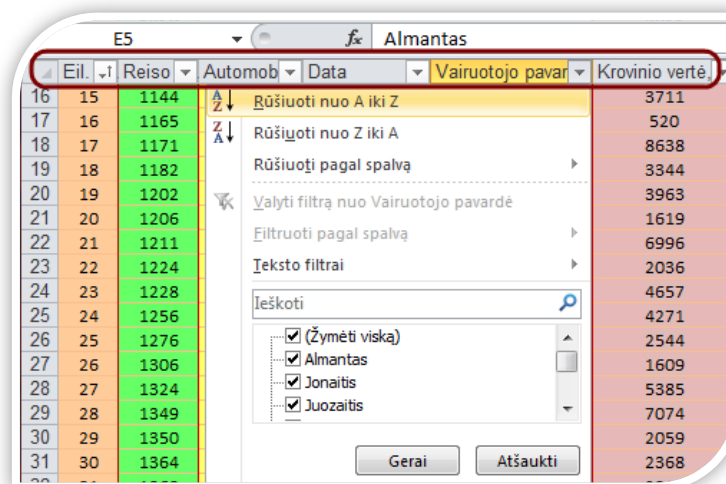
E5
$f_x$ Almantas

| | Eil. | Reiso | Automob | Data | Vairuotojo pavar | Krovinio vertė, |
|---|---|---|---|---|---|---|
| 16 | 15 | 1144 | | | | 3711 |
| 17 | 16 | 1165 | | | | 520 |
| 18 | 17 | 1171 | | | | 8638 |
| 19 | 18 | 1182 | | | | 3344 |
| 20 | 19 | 1202 | | | | 3963 |
| 21 | 20 | 1206 | | | | 1619 |
| 22 | 21 | 1211 | | | | 6996 |
| 23 | 22 | 1224 | | | | 2036 |
| 24 | 23 | 1228 | | | | 4657 |
| 25 | 24 | 1256 | | | | 4271 |
| 26 | 25 | 1276 | | | | 2544 |
| 27 | 26 | 1306 | | | | 1609 |
| 28 | 27 | 1324 | | | | 5385 |
| 29 | 28 | 1349 | | | | 7074 |
| 30 | 29 | 1350 | | | | 2059 |
| 31 | 30 | 1364 | | | | 2368 |

Rūšiuoti nuo A iki Z
Rūšiuoti nuo Z iki A
Rūšiuoti pagal spalvą
Valyti filtrą nuo Vairuotojo pavardė
Filtruoti pagal spalvą
Teksto filtrai
Ieškoti
(Žymėti viską)
Almantas
Jonaitis
Juozaitis
Gerai
Atšaukti